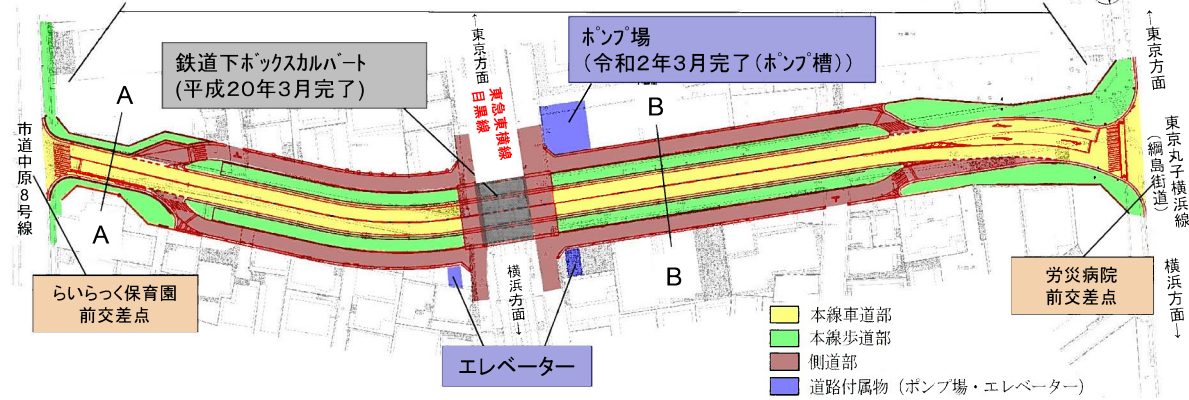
鉄道下ボックスカルバート
(平成20年3月完了)

ポンプ場
(令和2年3月完了(ポンプ槽))

←東京方面

東急東横線
目黒線

←東京方面

A

A

B

B

市道中原8号線

東京丸子横浜線
(綱島街道)

らいらっく保育園
前交差点

横浜方面→

労災病院
前交差点

横浜方面→

エレベーター

本線車道部
本線歩道部
側道部
道路付属物（ポンプ場・エレベーター）